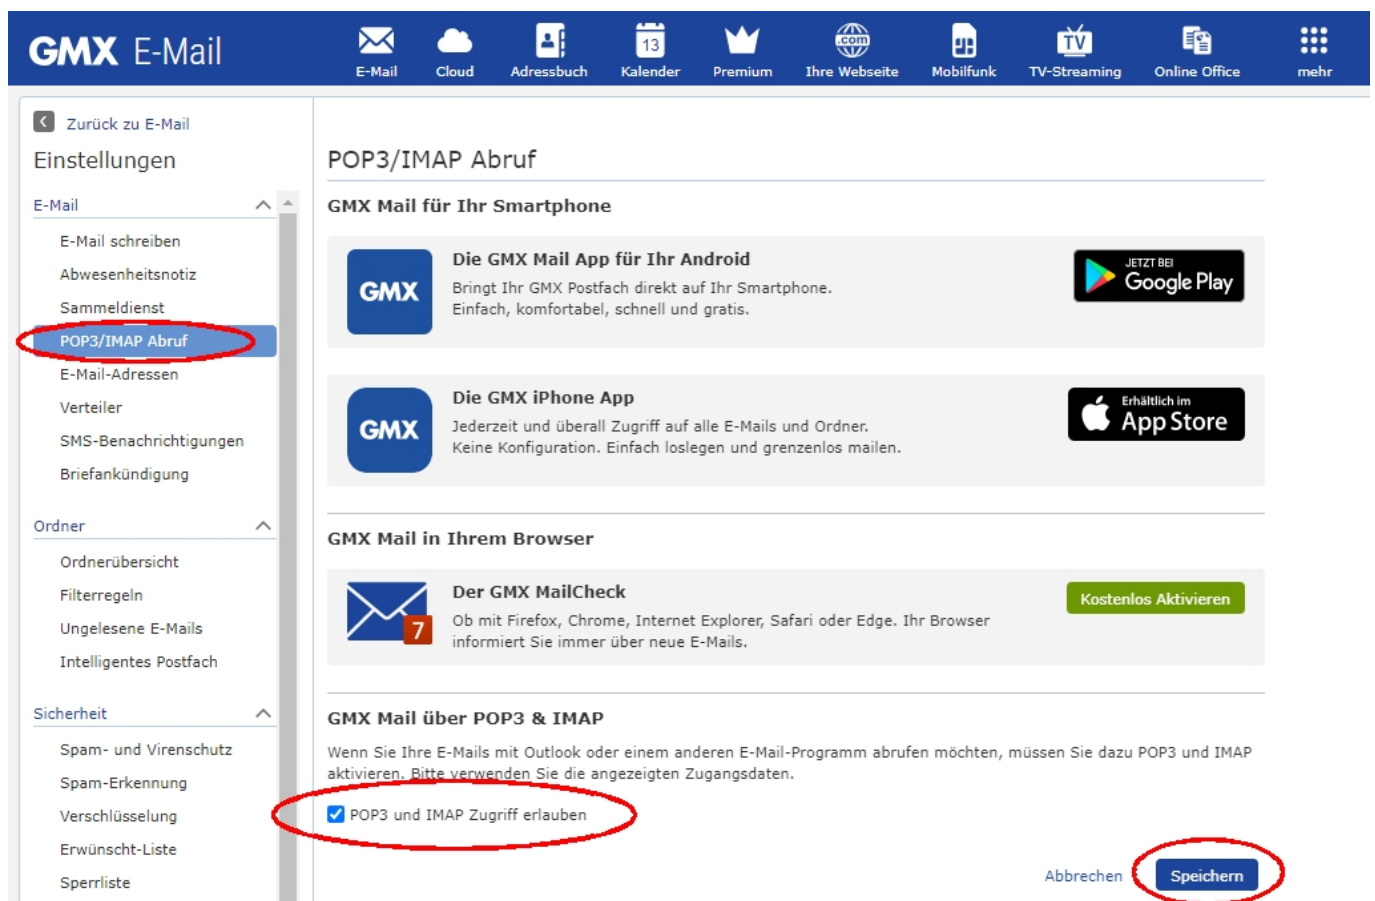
GMX E-Mail

E-Mail Cloud Adressbuch 13 Kalender Premium .com Ihre Webseite Mobilfunk TV TV-Streaming Online Office mehr

Zurück zu E-Mail

Einstellungen

E-Mail

E-Mail schreiben
Abwesenheitsnotiz
Sammeldienst
POP3/IMAP Abruf
E-Mail-Adressen
Verteiler
SMS-Benachrichtigungen
Briefankündigung

Ordner

Ordnerübersicht
Filterregeln
Ungelesene E-Mails
Intelligentes Postfach

Sicherheit

Spam- und Virenschutz
Spam-Erkennung
Verschlüsselung
Erwünscht-Liste
Sperrliste

POP3/IMAP Abruf

GMX Mail für Ihr Smartphone

GMX

Die GMX Mail App für Ihr Android

Bringt Ihr GMX Postfach direkt auf Ihr Smartphone. Einfach, komfortabel, schnell und gratis.

JETZT BEI Google Play

GMX

Die GMX iPhone App

Jederzeit und überall Zugriff auf alle E-Mails und Ordner. Keine Konfiguration. Einfach loslegen und grenzenlos mailen.

Erhältlich im App Store

GMX Mail in Ihrem Browser

7

Der GMX MailCheck

Ob mit Firefox, Chrome, Internet Explorer, Safari oder Edge. Ihr Browser informiert Sie immer über neue E-Mails.

Kostenlos Aktivieren

GMX Mail über POP3 & IMAP

Wenn Sie Ihre E-Mails mit Outlook oder einem anderen E-Mail-Programm abrufen möchten, müssen Sie dazu POP3 und IMAP aktivieren. Bitte verwenden Sie die angezeigten Zugangsdaten.

POP3 und IMAP Zugriff erlauben

Abbrechen Speichern